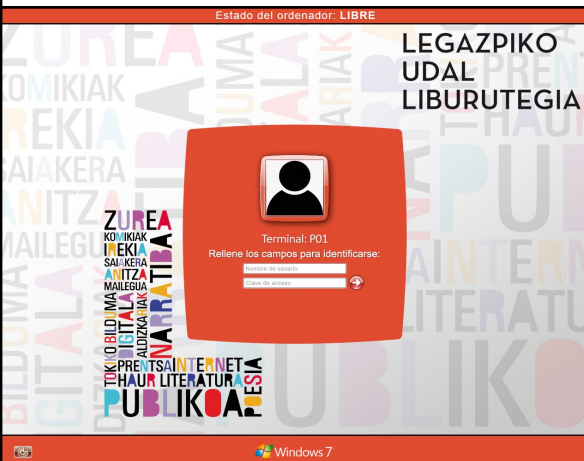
Estado del ordenador: LIBRE

LEGAZPIKO UDAL LIBURUTEGIA

ZUREA
KOMIKIAK
IREKIA
SAIAKERA
ANITZA
MAILEGUA
NARRATIBA
ALDIZKARIAK
DIGITALA
BILDUMA
TOKIKO
PRENTSA
INTERNET
HAUR LITERATURA
PUBLIKOA
POESIA

Terminal: P01
Rellene los campos para identificarse:
Nombre de usuario
Clave de acceso

Windows 7